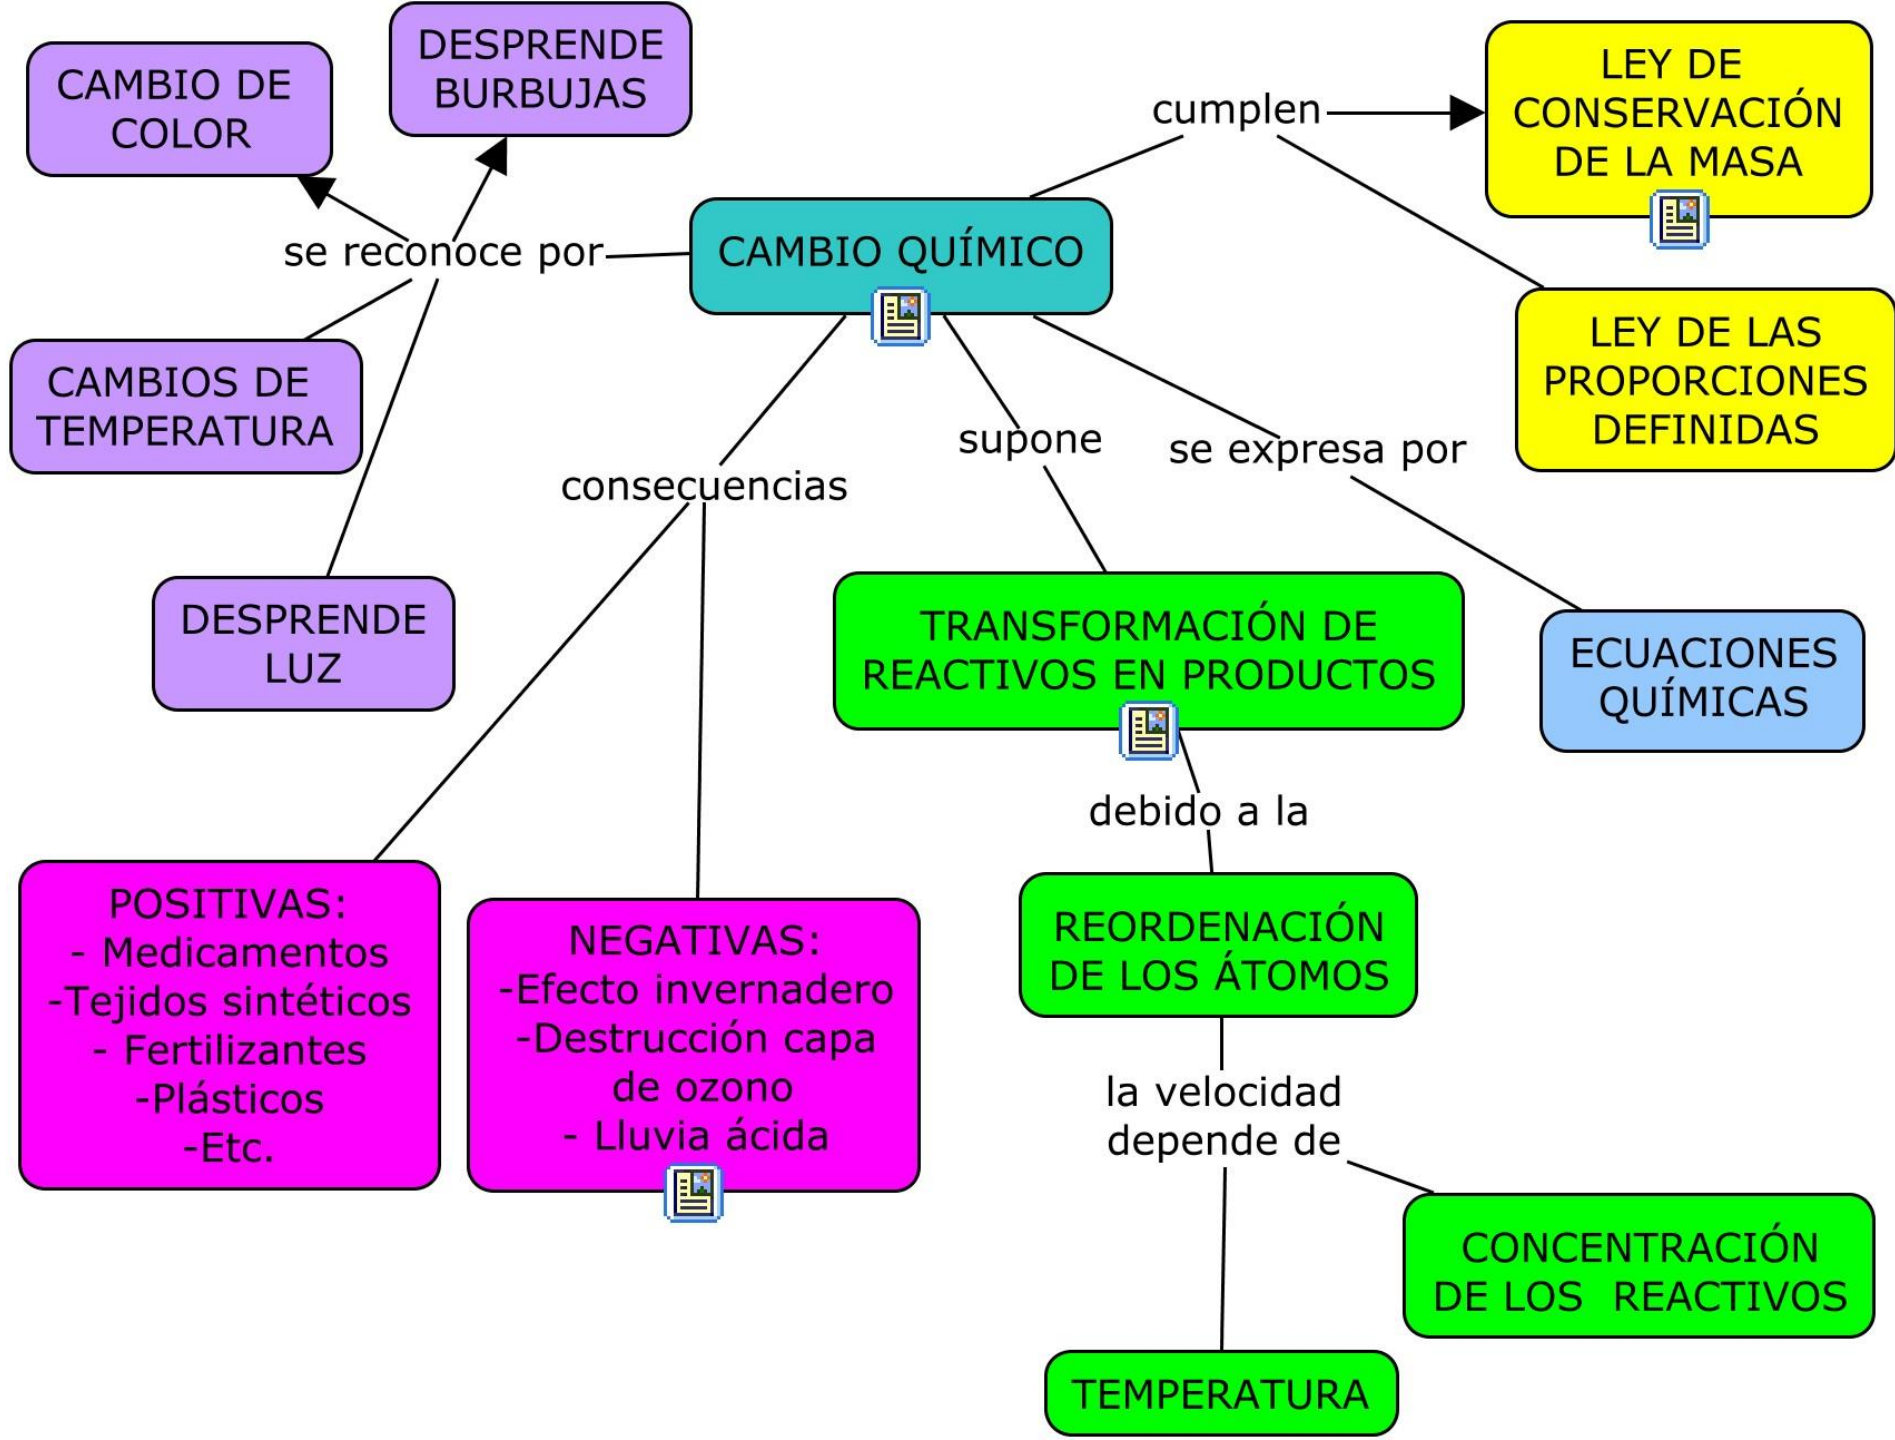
CAMBIO DE COLOR

DESPRENDE BURBUJAS

cumplen

LEY DE CONSERVACIÓN DE LA MASA

se reconoce por

CAMBIO QUÍMICO

LEY DE LAS PROPORCIONES DEFINIDAS

CAMBIOS DE TEMPERATURA

supone

se expresa por

consecuencias

DESPRENDE LUZ

TRANSFORMACIÓN DE REACTIVOS EN PRODUCTOS

ECUACIONES QUÍMICAS

debido a la

POSITIVAS:
- Medicamentos
-Tejidos sintéticos
- Fertilizantes
-Plásticos
-Etc.

NEGATIVAS:
-Efecto invernadero
-Destrucción capa de ozono
- Lluvia ácida

REORDENACIÓN DE LOS ÁTOMOS

la velocidad depende de

CONCENTRACIÓN DE LOS REACTIVOS

TEMPERATURA